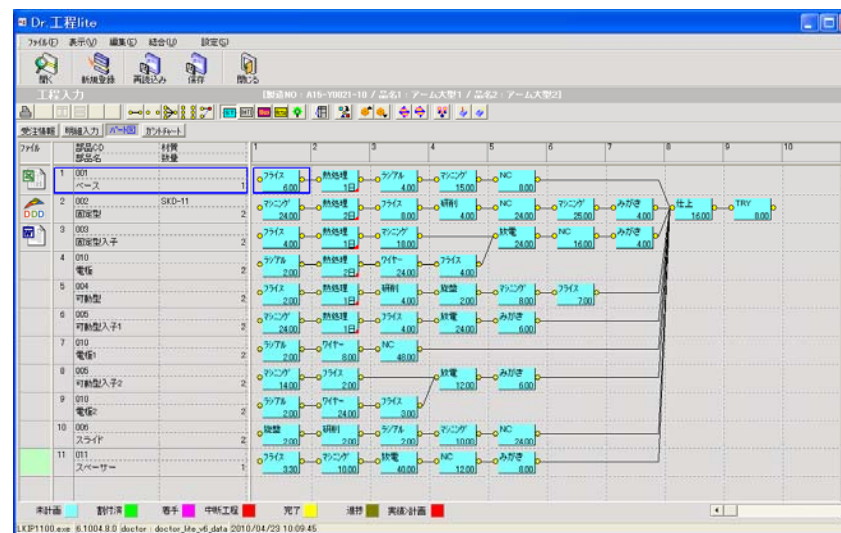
Dr.工程lite

ファイル(F) 表示(V) 編集(E) 結合(J) 設定(S)

開く 新規登録 再読込み 保存 閉じる

工程入力

[製造NO：A15-Y0021-18 / 品名1：アーム大型1 / 品名2：アーム大型2]

受注情報 明細入力 パート図 ガントチャート

ファイル 部品CD 部品名 材質 数量

1 2 3 4 5 6 7 8 9 10

1 001 ベース 1
2 002 固定型 SKD-11 2
3 003 固定型入子 2
4 010 電極 2
5 004 可動型 2
6 005 可動型入子1 2
7 010 電極1 2
8 005 可動型入子2 2
9 010 電極2 2
10 006 スライド 2
11 011 スペーサー 1

フライス 6.00 熱処理 1日 ラジアル 4.00 マシニング 15.00 NC 8.00
マシニング 24.00 熱処理 2日 フライス 8.00 研削 4.00 NC 24.00 マシニング 25.00 みがき 4.00 仕上 16.00 TRY 8.00
フライス 4.00 熱処理 1日 マシニング 18.00 放電 24.00 NC 16.00 みがき 4.00
ラジアル 2.00 熱処理 2日 ワイヤー 24.00 フライス 4.00
フライス 2.00 熱処理 1日 研削 4.00 放電 2.00 マシニング 8.00 フライス 7.00
マシニング 24.00 熱処理 1日 フライス 4.00 放電 24.00 みがき 6.00
ラジアル 2.00 ワイヤー 8.00 NC 48.00
マシニング 14.00 フライス 2.00 放電 12.00 みがき 6.00
ラジアル 2.00 ワイヤー 24.00 フライス 3.00
旋盤 2.00 研削 2.00 ラジアル 2.00 マシニング 10.00 NC 24.00
フライス 3.30 マシニング 10.00 放電 40.00 NC 12.00 みがき 8.00

未計画 割付済 着手 中断工程 完了 遅延 実績計画

LKIP1100.exe 6.1004.8.0 doctor : doctor_lite_v6_data 2010/04/23 10:09:45